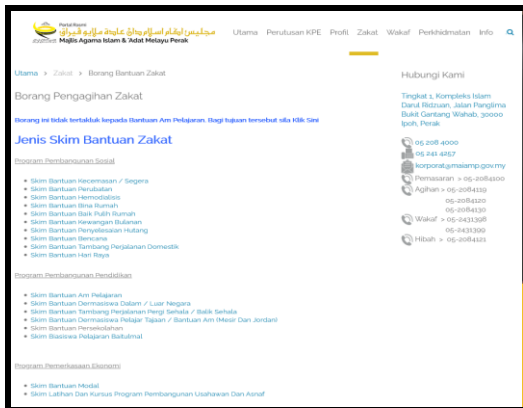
Portal Rasmi
Majlis Agama Islam & 'Adat Melayu Perak
مجليس اݢام اسلام دان عادة ملايو ڤيراق

Utama Perutusan KPE Profil Zakat Wakaf Perkhidmatan Info

Utama > Zakat > Borang Bantuan Zakat

Borang Pengagihan Zakat

Borang ini tidak tertakluk kepada Bantuan Am Pelajaran. Bagi tujuan tersebut sila Klik Sini

Jenis Skim Bantuan Zakat

Program Pembangunan Sosial

- Skim Bantuan Kecemasan / Segera
- Skim Bantuan Perubatan
- Skim Bantuan Hemodialisis
- Skim Bantuan Bina Rumah
- Skim Bantuan Baik Pulih Rumah
- Skim Bantuan Kewangan Bulanan
- Skim Bantuan Penyelesaian Hutang
- Skim Bantuan Bencana
- Skim Bantuan Tambang Perjalanan Domestik
- Skim Bantuan Hari Raya

Program Pembangunan Pendidikan

- Skim Bantuan Am Pelajaran
- Skim Bantuan Dermasiswa Dalam / Luar Negara
- Skim Bantuan Tambang Perjalanan Pergi Sehala / Balik Sehala
- Skim Bantuan Dermasiswa Pelajar Tajaan / Bantuan Am (Mesir Dan Jordan)
- Skim Bantuan Persekolahan
- Skim Biasiswa Pelajaran Baitulmal

Program Pemerkasaan Ekonomi

- Skim Bantuan Modal
- Skim Latihan Dan Kursus Program Pembangunan Usahawan Dan Asnaf

Hubungi Kami

Tingkat 1, Kompleks Islam Darul Ridzuan, Jalan Panglima Bukit Gantang Wahab, 30000 Ipoh, Perak

05 208 4000
05 241 4257
korporat@maiamp.gov.my
Pemasaran > 05-2084100
Agihan > 05-2084119
05-2084120
05-2084130
Wakaf > 05-2431398
05-2431399
Hibah > 05-2084121